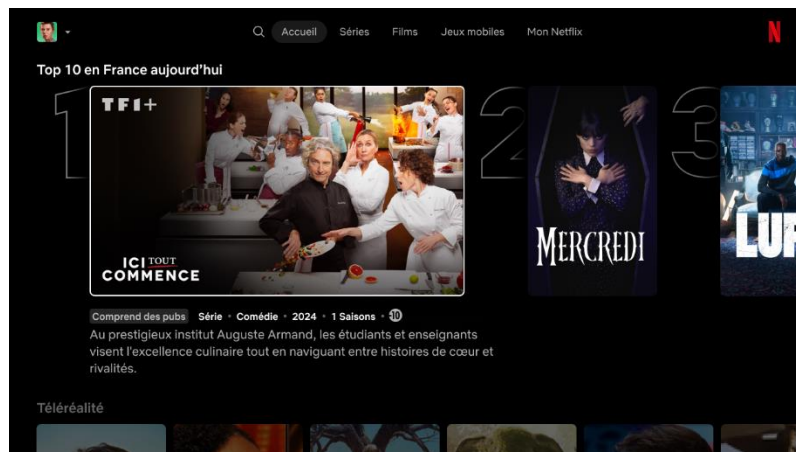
Accueil Séries Films Jeux mobiles Mon Netflix

N

Top 10 en France aujourd'hui

1

TF1+

ICI TOUT COMMENCE

2

MERCREDI

3

LUP

Comprend des pubs Série • Comédie • 2024 • 1 Saisons • 10

Au prestigieux institut Auguste Armand, les étudiants et enseignants visent l'excellence culinaire tout en naviguant entre histoires de cœur et rivalités.

Téléréalité